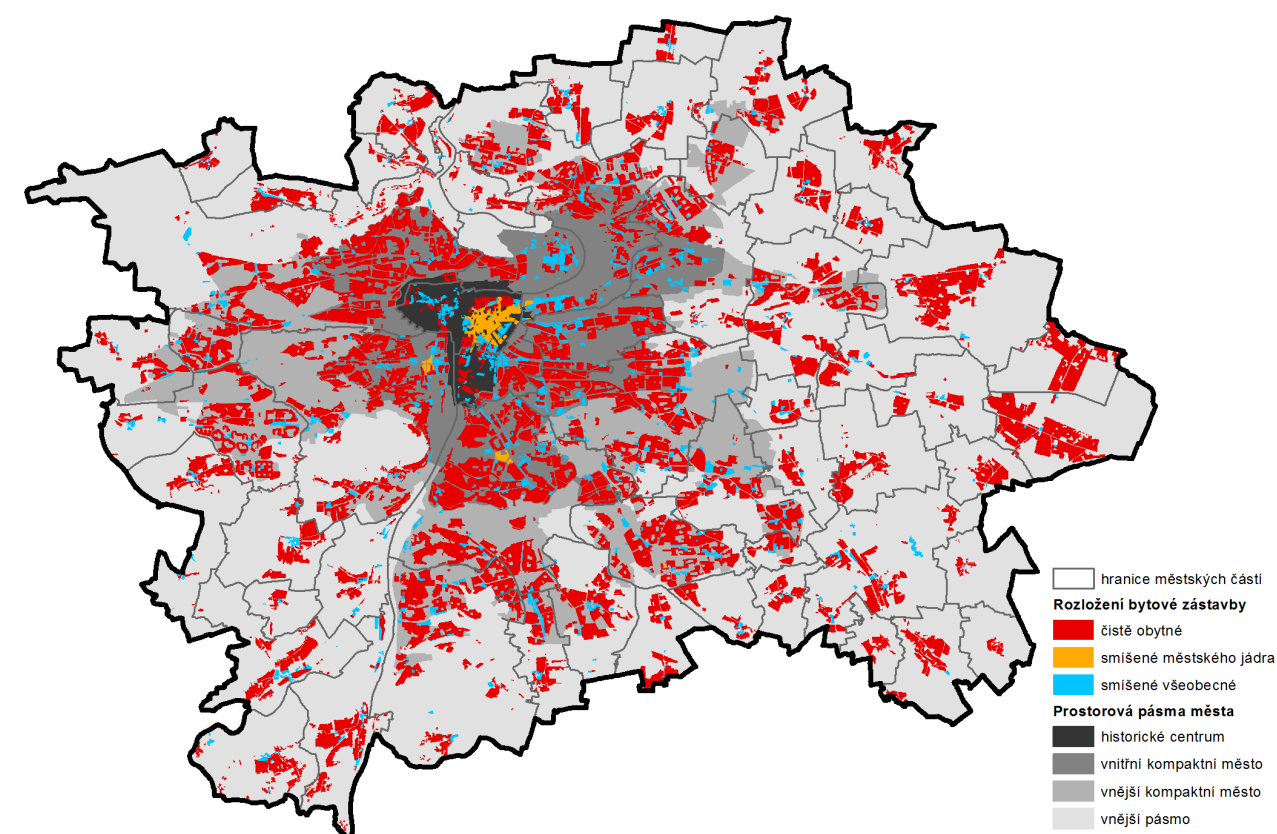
hranice městských částí
Rozložení bytové zástavby
čistě obytné
smíšené městského jádra
smíšené všeobecné
Prostorová pásma města
historické centrum
vnitřní kompaktní město
vnější kompaktní město
vnější pásmo